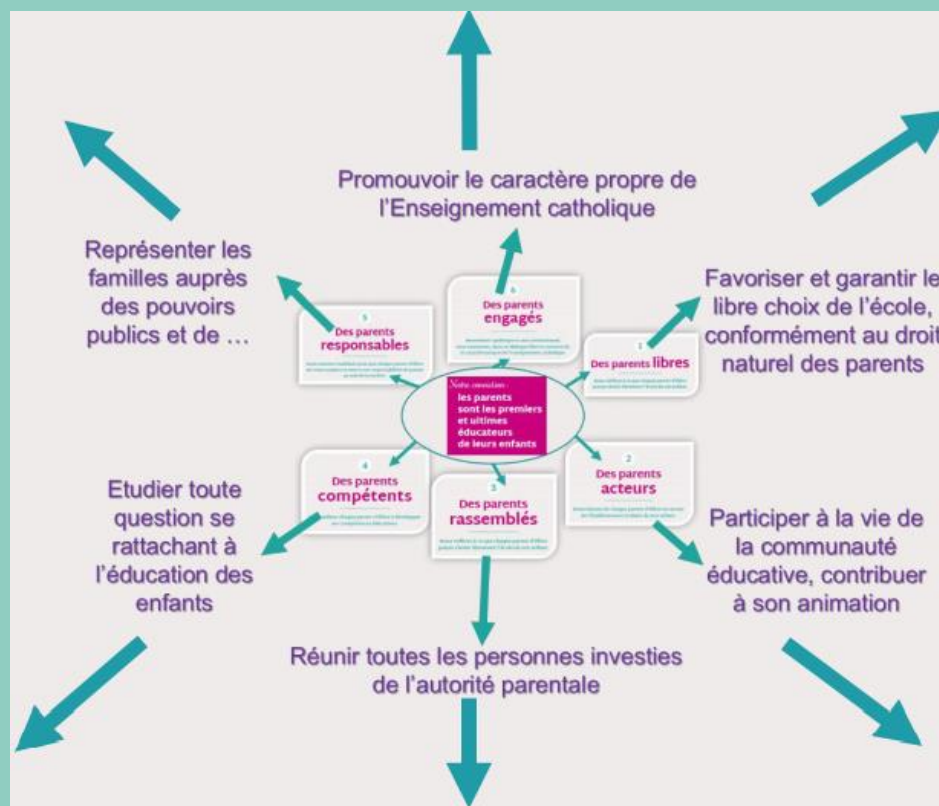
Promouvoir le caractère propre de l'Enseignement catholique

Représenter les familles auprès des pouvoirs publics et de …

Favoriser et garantir le libre choix de l'école, conformément au droit naturel des parents

6
Des parents engagés

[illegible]

5
Des parents responsables

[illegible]

1
Des parents libres

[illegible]

Notre conviction :
les parents sont les premiers et ultimes éducateurs de leurs enfants

4
Des parents compétents

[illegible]

3
Des parents rassemblés

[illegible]

2
Des parents acteurs

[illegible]

Etudier toute question se rattachant à l'éducation des enfants

Participer à la vie de la communauté éducative, contribuer à son animation

Réunir toutes les personnes investies de l'autorité parentale